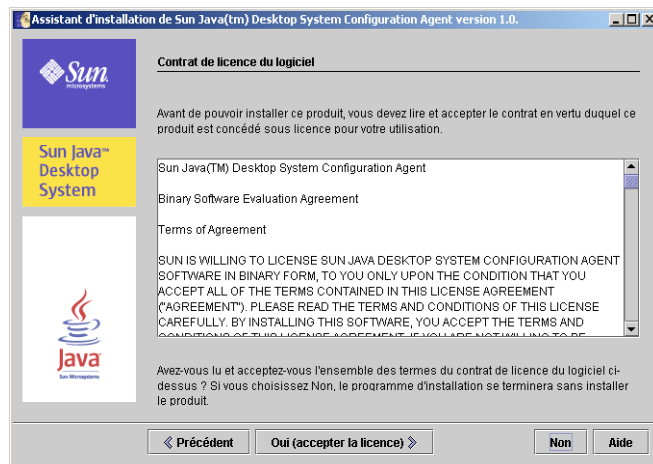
Assistant d'installation de Sun Java(tm) Desktop System Configuration Agent version 1.0.

Sun microsystems

Sun Java™ Desktop System

Java Sun Microsystems

Contrat de licence du logiciel

Avant de pouvoir installer ce produit, vous devez lire et accepter le contrat en vertu duquel ce produit est concédé sous licence pour votre utilisation.

Sun Java(TM) Desktop System Configuration Agent

Binary Software Evaluation Agreement

Terms of Agreement

SUN IS WILLING TO LICENSE SUN JAVA DESKTOP SYSTEM CONFIGURATION AGENT SOFTWARE IN BINARY FORM, TO YOU ONLY UPON THE CONDITION THAT YOU ACCEPT ALL OF THE TERMS CONTAINED IN THIS LICENSE AGREEMENT ("AGREEMENT"). PLEASE READ THE TERMS AND CONDITIONS OF THIS LICENSE CAREFULLY. BY INSTALLING THIS SOFTWARE, YOU ACCEPT THE TERMS AND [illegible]

Avez-vous lu et acceptez-vous l'ensemble des termes du contrat de licence du logiciel ci-dessus ? Si vous choisissez Non, le programme d'installation se terminera sans installer le produit.

« Précédent    Oui (accepter la licence) »    Non    Aide